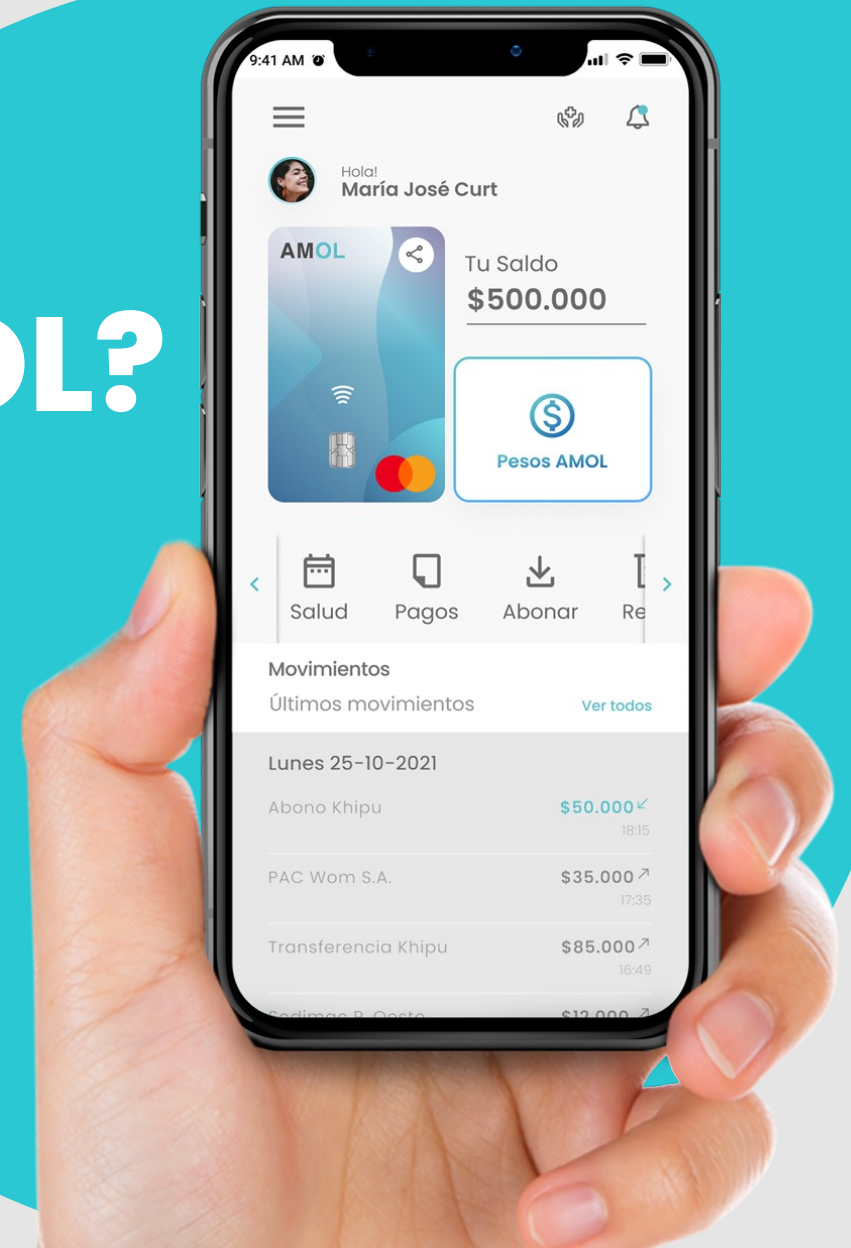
OL?

9:41 AM

Hola!
María José Curt

AMOL

Tu Saldo
$500.000

Pesos AMOL

Salud
Pagos
Abonar
Re

Movimientos
Últimos movimientos
Ver todos

Lunes 25-10-2021

Abono Khipu
$50.000
18:15

PAC Wom S.A.
$35.000
17:35

Transferencia Khipu
$85.000
16:49

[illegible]
$12.000